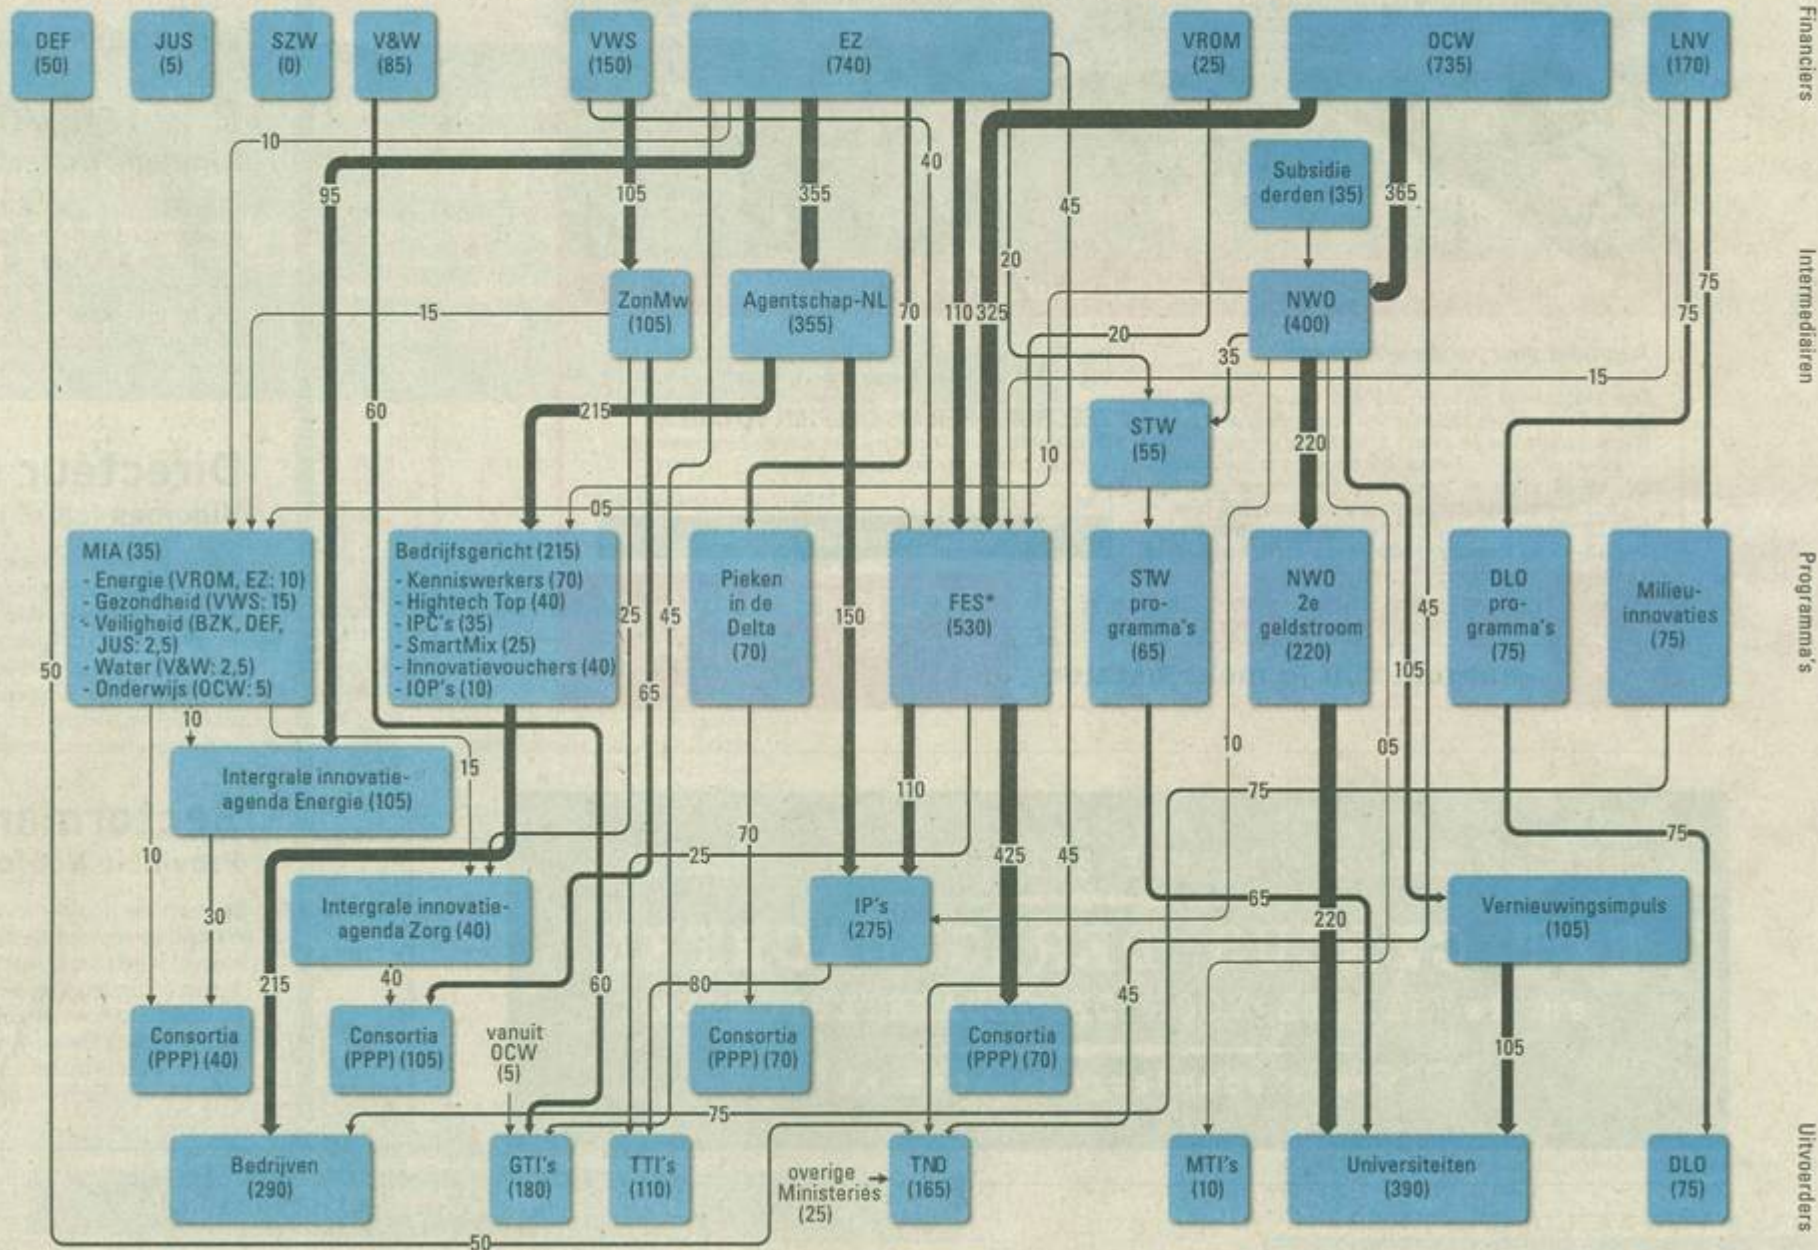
DEF (50)
JUS (5)
SZW (0)
V&W (85)
VWS (150)
EZ (740)
VROM (25)
OCW (735)
LNV (170)

Financiers

Subsidie derden (35)

ZonMw (105)
Agentschap-NL (355)
NWO (400)
STW (55)

Intermediairen

MIA (35)
- Energie (VROM, EZ: 10)
- Gezondheid (VWS: 15)
- Veiligheid (BZK, DEF, JUS: 2,5)
- Water (V&W: 2,5)
- Onderwijs (OCW: 5)

Bedrijfsgericht (215)
- Kenniswerkers (70)
- Hightech Top (40)
- IPC's (35)
- SmartMix (25)
- Innovatievouchers (40)
- IOP's (10)

Pieken in de Delta (70)
FES* (530)
STW programma's (65)
NWO 2e geldstroom (220)
DLO programma's (75)
Milieu-innovaties (75)

Programma's

Intergrale innovatie-agenda Energie (105)
Intergrale innovatie-agenda Zorg (40)
IP's (275)
Vernieuwingsimpuls (105)

Consortia (PPP) (40)
Consortia (PPP) (105)
vanuit OCW (5)
Consortia (PPP) (70)
Consortia (PPP) (70)

Bedrijven (290)
GTI's (180)
TTI's (110)
overige Ministeries (25)
TNO (165)
MTI's (10)
Universiteiten (390)
DLO (75)

Uitvoerders

10 95 105 355 40 45 20 365 75 75 15 70 110 325 20 35 15 60 215 10 220 05 25 45 150 45 50 65 105 10 10 05 110 15 75 70 25 425 45 75 10 30 65 220 215 40 60 80 45 105 75 50